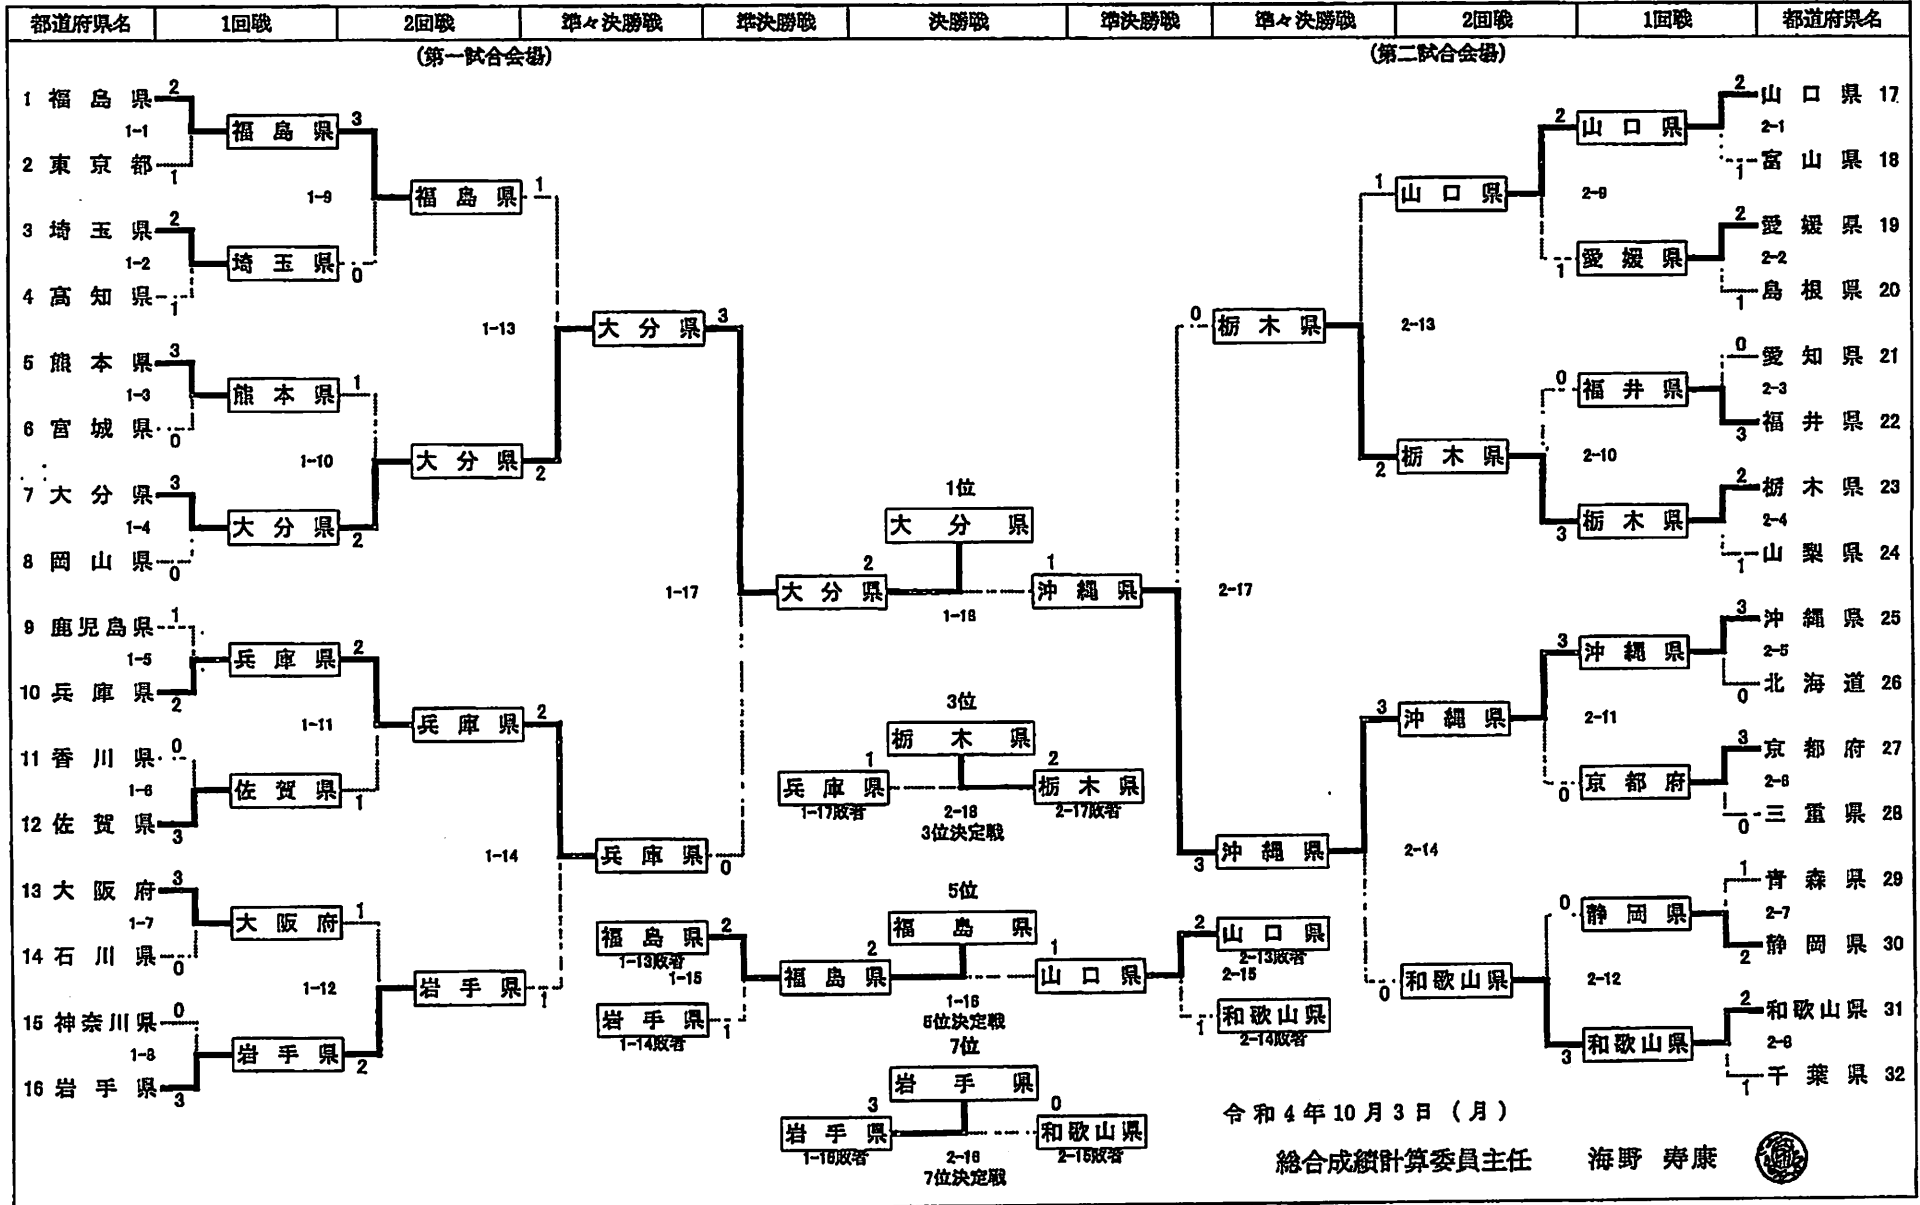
| 都道府県名 | 1回戦 | 2回戦 | 準々決勝戦 | 準決勝戦 | 決勝戦 | 準決勝戦 | 準々決勝戦 | 2回戦 | 1回戦 | 都道府県名 |
|---|---|---|---|---|---|---|---|---|---|---|

(第一試合会場)

(第二試合会場)

1 福島県 2
1-1
2 東京都 1
福島県 3
1-9
福島県 1
3 埼玉県 2
1-2
4 高知県 1
埼玉県 0
1-13
大分県 3
5 熊本県 3
1-3
6 宮城県 0
熊本県 1
1-10
大分県 2
7 大分県 3
1-4
8 岡山県 0
大分県 2
1-17
大分県 2
1-18
9 鹿児島県 1
1-5
10 兵庫県 2
兵庫県 2
1-11
兵庫県 2
11 香川県 0
1-6
12 佐賀県 3
佐賀県 1
1-14
兵庫県 0
13 大阪府 3
1-7
14 石川県 0
大阪府 1
1-12
岩手県 1
15 神奈川県 0
1-8
16 岩手県 3
岩手県 2

1位
大分県

沖縄県 1

3位
栃木県
兵庫県 1
1-17敗者
栃木県 2
2-17敗者
2-18
3位決定戦

5位
福島県
福島県 2
1-13敗者
1-15
岩手県 1
1-14敗者
福島県 2
1-16
5位決定戦
山口県 1
山口県 2
2-13敗者
2-15
和歌山県 1
2-14敗者

7位
岩手県
岩手県 3
1-16敗者
和歌山県 0
2-15敗者
2-16
7位決定戦

山口県 2
2-1
富山県 1
山口県 2
17
18
2-9
山口県 1
愛媛県 2
2-2
島根県 1
愛媛県 1
19
20
2-13
栃木県 0
愛知県 0
2-3
福井県 3
福井県 0
21
22
2-10
栃木県 2
栃木県 2
2-4
山梨県 1
栃木県 3
23
24
2-17
沖縄県 3
沖縄県 3
2-5
北海道 0
沖縄県 3
25
26
2-11
沖縄県 3
京都府 3
2-6
三重県 0
京都府 0
27
28
2-14
青森県 1
2-7
静岡県 2
静岡県 0
29
30
2-12
和歌山県 0
和歌山県 2
2-8
千葉県 1
和歌山県 3
31
32

令和4年10月3日(月)
総合成績計算委員主任 海野 寿康